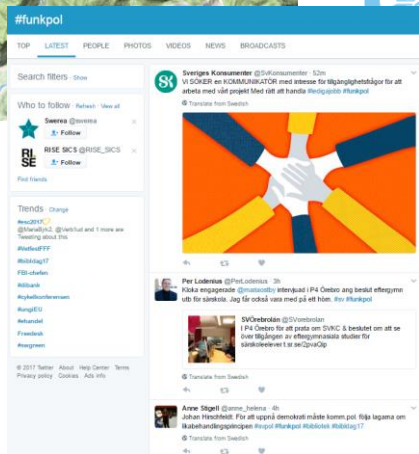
#funkpol

TOP LATEST PEOPLE PHOTOS VIDEOS NEWS BROADCASTS

Search filters · Show

Who to follow · Refresh · View all

Swerea @swerea
Follow

RISE SICS @RISE_SICS
Follow

Find friends

Trends · Change

#esc2017
@MariaBjrn2, @Vielsfuad and 1 more are Tweeting about this

#NetflixdFFF

#bibldag17

FBI-chefen

#ditbank

#cykelkonferensen

#ungiEU

#ehandel

Freedesk

#nwgreen

© 2017 Twitter About Help Center Terms Privacy policy Cookies Ads info

Sveriges Konsumenter @SvKonsumenter · 52m
VI SÖKER en KOMMUNIKATÖR med intresse för tillgänglighetsfrågor för att arbeta med vårt projekt Med rätt att handla #ledigajobb #funkpol

Translate from Swedish

Per Lodenius @PerLodenius · 3h
Kloka engagerade @matscostby intervjuad i P4 Örebro ang beslut effeegymn utb för särskola. Jag får också vara med på ett hörn. #sv #funkpol

SVÖrebrolän @SVorebrolan
I P4 Örebro för att prata om SVKC & beslutet om att se över tillgången av eftergymnasiala studier för särskoleelever t.sr.se/2pvaOip

Translate from Swedish

Anne Stigell @anne_helena · 4h
Johan Hirschfeldt: För att uppnå demokrati måste komm.pol. följa lagarna om likabehandlingsprincipen #svpol #funkpol #bibliotek #bibldag17

Translate from Swedish